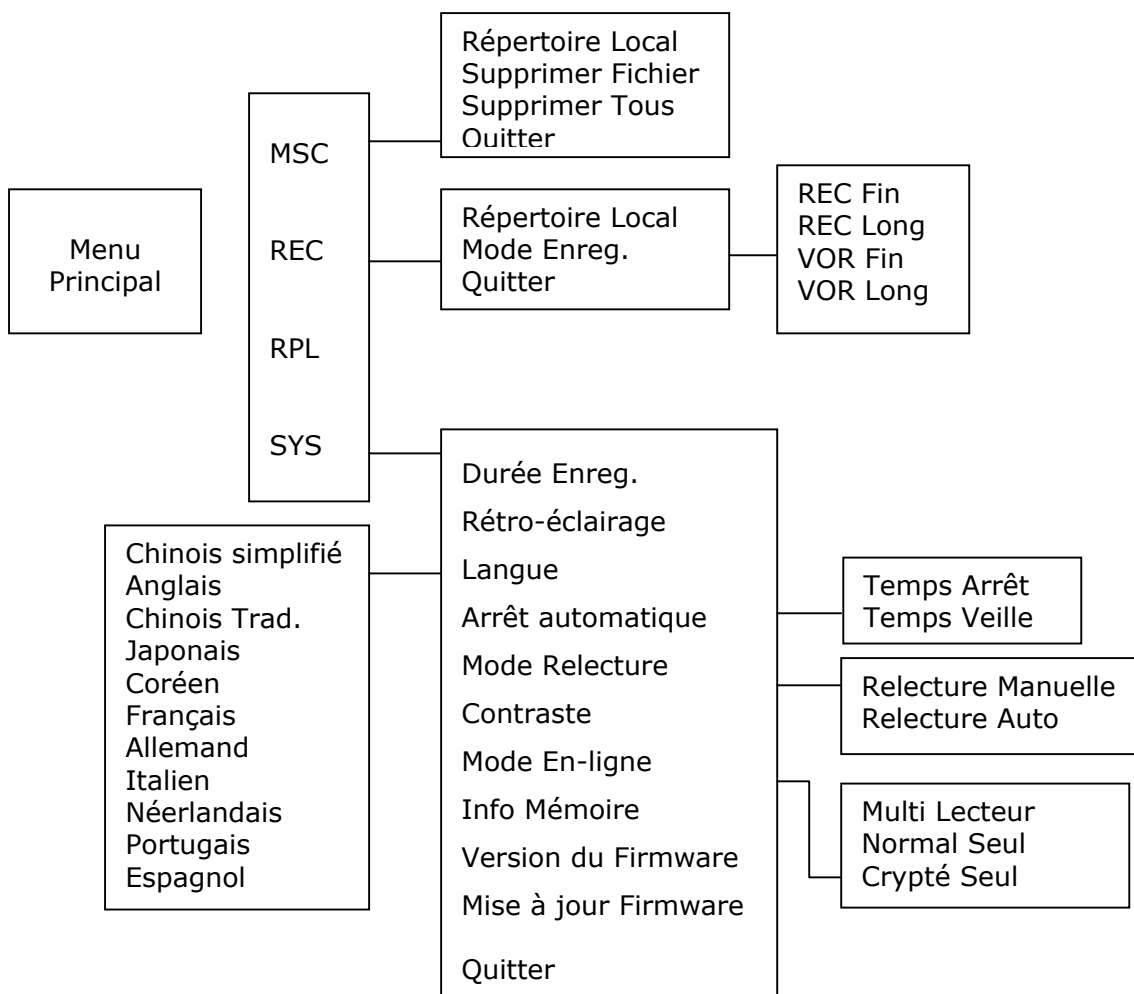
Menu Principal

MSC
REC
RPL
SYS

Répertoire Local
Supprimer Fichier
Supprimer Tous
Quitter

Répertoire Local
Mode Enreg.
Quitter

REC Fin
REC Long
VOR Fin
VOR Long

Durée Enreg.
Rétro-éclairage
Langue
Arrêt automatique
Mode Relecture
Contraste
Mode En-ligne
Info Mémoire
Version du Firmware
Mise à jour Firmware
Quitter

Chinois simplifié
Anglais
Chinois Trad.
Japonais
Coréen
Français
Allemand
Italien
Néerlandais
Portugais
Espagnol

Temps Arrêt
Temps Veille

Relecture Manuelle
Relecture Auto

Multi Lecteur
Normal Seul
Crypté Seul